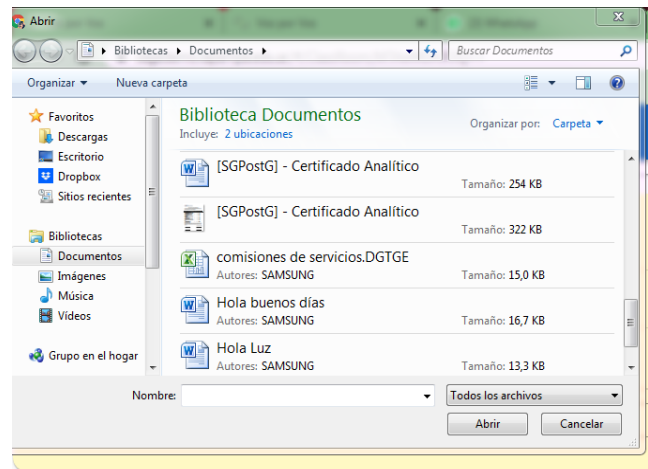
Abrir

Bibliotecas ▸ Documentos ▸

Buscar Documentos

Organizar ▾ Nueva carpeta

Favoritos
Descargas
Escritorio
Dropbox
Sitios recientes

Bibliotecas
Documentos
Imágenes
Música
Vídeos

Grupo en el hogar

Biblioteca Documentos
Incluye: 2 ubicaciones

Organizar por: Carpeta ▾

[SGPostG] - Certificado Analítico
Tamaño: 254 KB

[SGPostG] - Certificado Analítico
Tamaño: 322 KB

comisiones de servicios.DGTGE
Autores: SAMSUNG
Tamaño: 15,0 KB

Hola buenos días
Autores: SAMSUNG
Tamaño: 16,7 KB

Hola Luz
Autores: SAMSUNG
Tamaño: 13,3 KB

Nombre:

Todos los archivos

Abrir

Cancelar